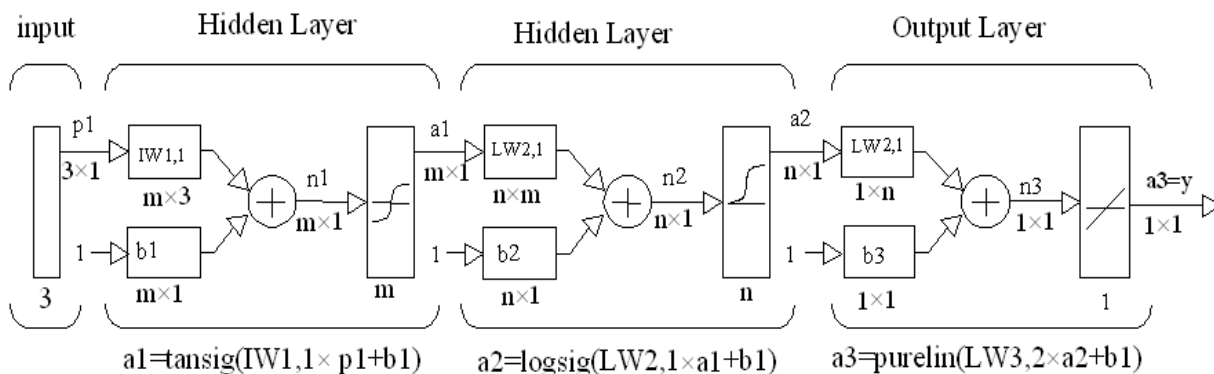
input

Hidden Layer

Hidden Layer

Output Layer

p1
$3\times1$

IW1,1
$m\times3$

1
b1
$m\times1$

n1
$m\times1$

m

a1
$m\times1$

LW2,1
$n\times m$

1
b2
$n\times1$

n2
$n\times1$

n

a2
$n\times1$

LW2,1
$1\times n$

1
b3
$1\times1$

n3
$1\times1$

1

a3=y
$1\times1$

3

a1=tansig(IW1,1$\times$ p1+b1)

a2=logsig(LW2,1$\times$a1+b1)

a3=purelin(LW3,2$\times$a2+b1)